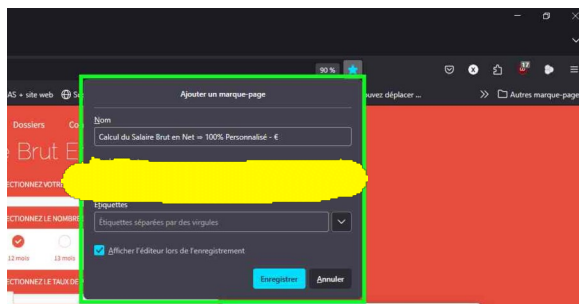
90 %

AS + site web

uvez déplacer ...

Autres marque-page

Dossiers

Co

Brut E

CTIONNEZ VOTR

CTIONNEZ LE NOMBRE

12 mois

13 mois

CTIONNEZ LE TAUX DE

Ajouter un marque-page

Nom

Calcul du Salaire Brut en Net ⇒ 100% Personnalisé - €

Étiquettes

Étiquettes séparées par des virgules

Afficher l'éditeur lors de l'enregistrement

Enregistrer

Annuler